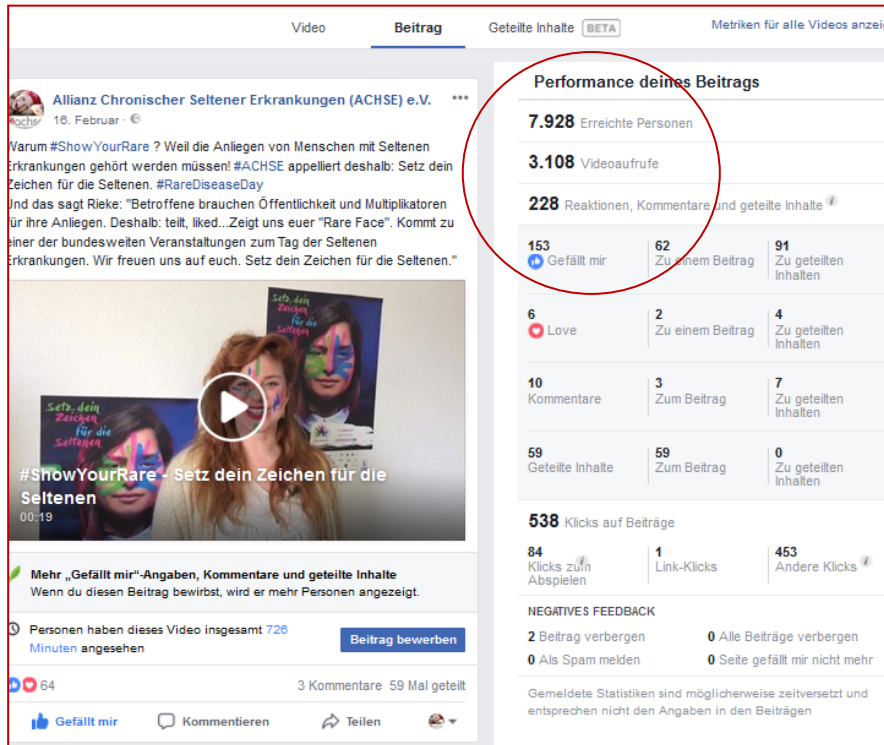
Video | Beitrag | Geteilte Inhalte BETA | Metriken für alle Videos anzeig

Allianz Chronischer Seltener Erkrankungen (ACHSE) e.V.
16. Februar

Warum #ShowYourRare ? Weil die Anliegen von Menschen mit Seltenen Erkrankungen gehört werden müssen! #ACHSE appelliert deshalb: Setz dein Zeichen für die Seltenen. #RareDiseaseDay
Und das sagt Rieke: "Betroffene brauchen Öffentlichkeit und Multiplikatoren für ihre Anliegen. Deshalb: teilt, liked...Zeigt uns euer "Rare Face". Kommt zu einer der bundesweiten Veranstaltungen zum Tag der Seltenen Erkrankungen. Wir freuen uns auf euch. Setz dein Zeichen für die Seltenen."

Setz dein Zeichen für die Seltenen

#ShowYourRare - Setz dein Zeichen für die Seltenen
00:19

Mehr „Gefällt mir"-Angaben, Kommentare und geteilte Inhalte
Wenn du diesen Beitrag bewirbst, wird er mehr Personen angezeigt.

Personen haben dieses Video insgesamt 726 Minuten angesehen

Beitrag bewerben

64 | 3 Kommentare | 59 Mal geteilt

Gefällt mir | Kommentieren | Teilen

Performance deines Beitrags

7.928 Erreichte Personen

3.108 Videoaufrufe

228 Reaktionen, Kommentare und geteilte Inhalte

| | | |
|---|---|---|
| 153 Gefällt mir | 62 Zu einem Beitrag | 91 Zu geteilten Inhalten |
| 6 Love | 2 Zu einem Beitrag | 4 Zu geteilten Inhalten |
| 10 Kommentare | 3 Zum Beitrag | 7 Zu geteilten Inhalten |
| 59 Geteilte Inhalte | 59 Zum Beitrag | 0 Zu geteilten Inhalten |

538 Klicks auf Beiträge

| | | |
|---|---|---|
| 84 Klicks zum Abspielen | 1 Link-Klicks | 453 Andere Klicks |

NEGATIVES FEEDBACK

2 Beitrag verbergen | 0 Alle Beiträge verbergen
0 Als Spam melden | 0 Seite gefällt mir nicht mehr

Gemeldete Statistiken sind möglicherweise zeitversetzt und entsprechen nicht den Angaben in den Beiträgen